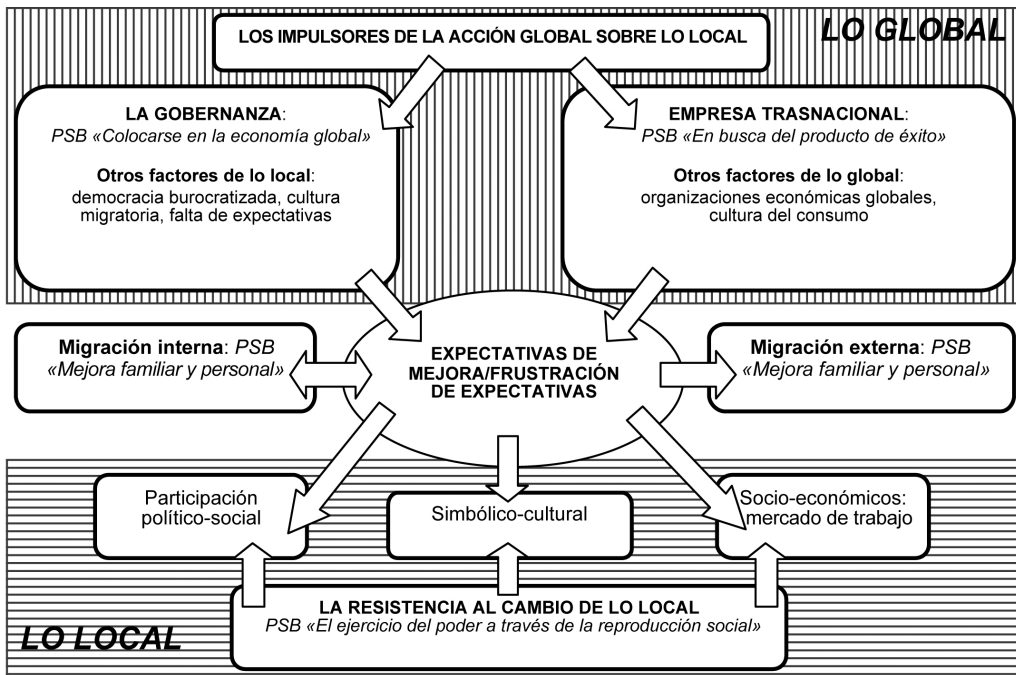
LOS IMPULSORES DE LA ACCIÓN GLOBAL SOBRE LO LOCAL

LO GLOBAL

LA GOBERNANZA:
PSB «Colocarse en la economía global»

Otros factores de lo local:
democracia burocratizada, cultura migratoria, falta de expectativas

EMPRESA TRASNACIONAL:
PSB «En busca del producto de éxito»

Otros factores de lo global:
organizaciones económicas globales, cultura del consumo

Migración interna: PSB «Mejora familiar y personal»

EXPECTATIVAS DE MEJORA/FRUSTRACIÓN DE EXPECTATIVAS

Migración externa: PSB «Mejora familiar y personal»

Participación político-social

Simbólico-cultural

Socio-económicos: mercado de trabajo

LA RESISTENCIA AL CAMBIO DE LO LOCAL
PSB «El ejercicio del poder a través de la reproducción social»

LO LOCAL